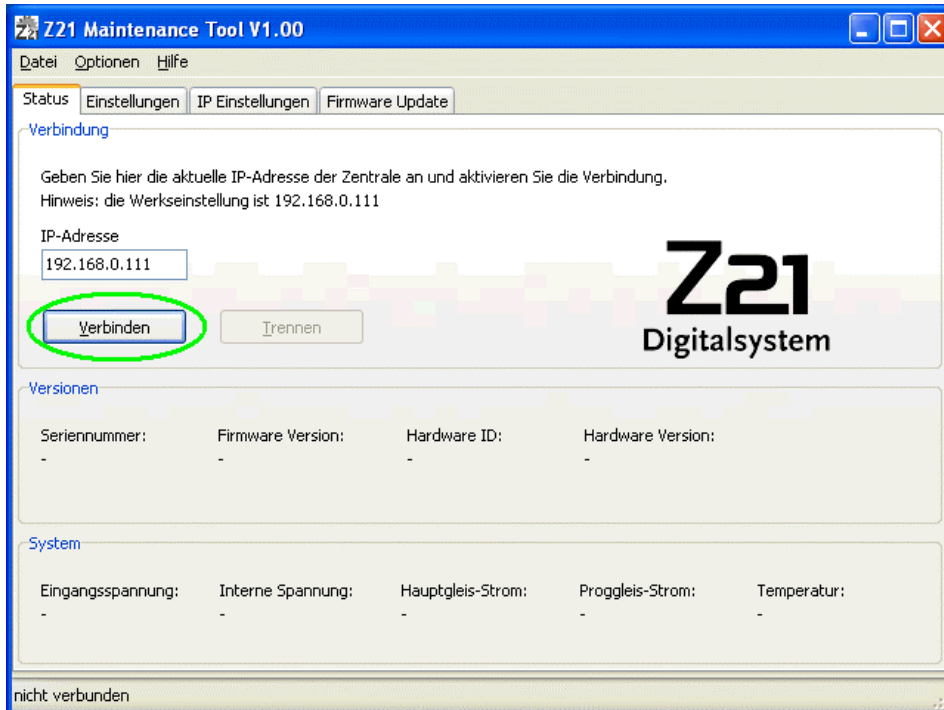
Z21 Maintenance Tool V1.00

Datei Optionen Hilfe

Status | Einstellungen | IP Einstellungen | Firmware Update

Verbindung

Geben Sie hier die aktuelle IP-Adresse der Zentrale an und aktivieren Sie die Verbindung.
Hinweis: die Werkseinstellung ist 192.168.0.111

IP-Adresse
192.168.0.111

Verbinden   Trennen

Z21
Digitalsystem

Versionen

| Seriennummer: | Firmware Version: | Hardware ID: | Hardware Version: |
|---|---|---|---|
| - | - | - | - |

System

| Eingangsspannung: | Interne Spannung: | Hauptgleis-Strom: | Proggleis-Strom: | Temperatur: |
|---|---|---|---|---|
| - | - | - | - | - |

nicht verbunden